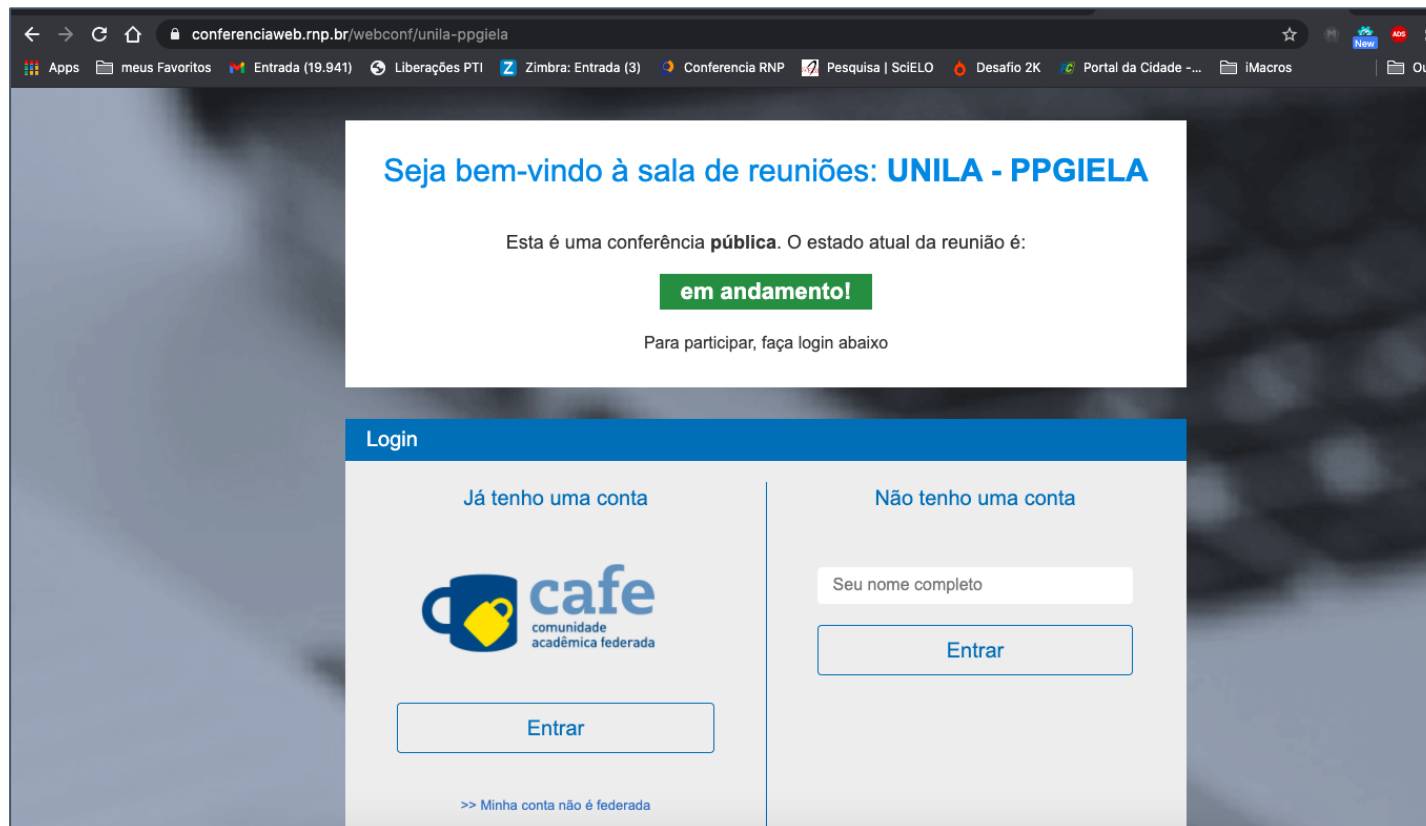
conferenciaweb.rnp.br/webconf/unila-ppgiela

New ADS

Apps meus Favoritos Entrada (19.941) Liberações PTI Zimbra: Entrada (3) Conferencia RNP Pesquisa | SciELO Desafio 2K Portal da Cidade -... iMacros Ou

Seja bem-vindo à sala de reuniões: UNILA - PPGIELA

Esta é uma conferência **pública**. O estado atual da reunião é:

em andamento!

Para participar, faça login abaixo

Login

Já tenho uma conta

cafe
comunidade acadêmica federada

Entrar

>> Minha conta não é federada

Não tenho uma conta

Seu nome completo

Entrar